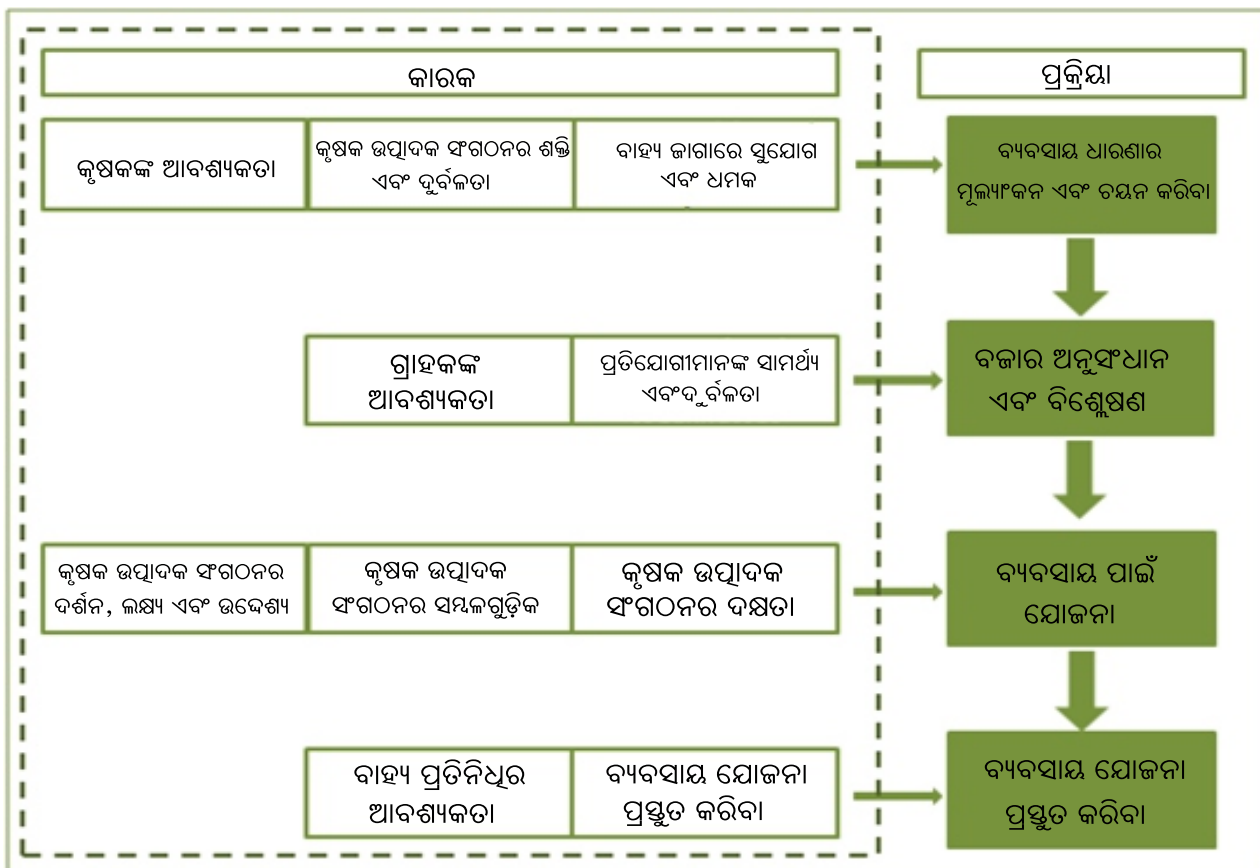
କାରକ

ପ୍ରକ୍ରିୟା

କୃଷକଙ୍କ ଆବଶ୍ୟକତା

କୃଷକ ଉତ୍ପାଦକ ସଂଗଠନର ଶକ୍ତି ଏବଂ ଦୁର୍ବଳତା

ବାହ୍ୟ ଜାଗାରେ ସୁଯୋଗ ଏବଂ ଧମକ

ବ୍ୟବସାୟ ଧାରଣାର ମୂଲ୍ୟାଙ୍କନ ଏବଂ ଚୟନ କରିବା

ଗ୍ରାହକଙ୍କ ଆବଶ୍ୟକତା

ପ୍ରତିଯୋଗୀମାନଙ୍କ ସାମର୍ଥ୍ୟ ଏବଂଦୁର୍ବଳତା

ବଜାର ଅନୁସଂଧାନ ଏବଂ ବିଶ୍ଳେଷଣ

କୃଷକ ଉତ୍ପାଦକ ସଂଗଠନର ଦର୍ଶନ, ଲକ୍ଷ୍ୟ ଏବଂ ଉଦ୍ଦେଶ୍ୟ

କୃଷକ ଉତ୍ପାଦକ ସଂଗଠନର ସମ୍ବଳଗୁଡ଼ିକ

କୃଷକ ଉତ୍ପାଦକ ସଂଗଠନର ଦକ୍ଷତା

ବ୍ୟବସାୟ ପାଇଁ ଯୋଜନା

ବାହ୍ୟ ପ୍ରତିନିଧିର ଆବଶ୍ୟକତା

ବ୍ୟବସାୟ ଯୋଜନା ପ୍ରସ୍ତୁତ କରିବା

ବ୍ୟବସାୟ ଯୋଜନା ପ୍ରସ୍ତୁତ କରିବା